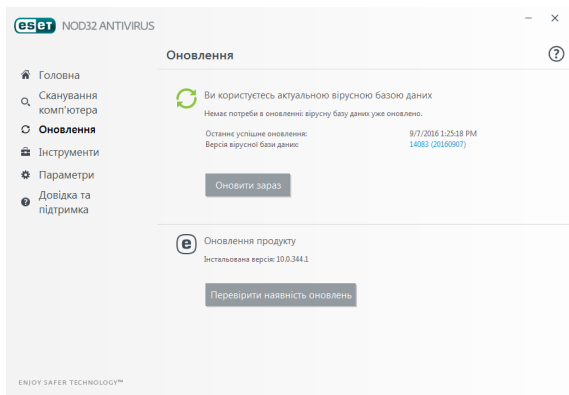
ESET NOD32 ANTIVIRUS

– ×

Оновлення

?

Головна
Сканування комп'ютера
Оновлення
Інструменти
Параметри
Довідка та підтримка

Ви користуєтесь актуальною вірусною базою даних

Немає потреби в оновленні: вірусну базу даних уже оновлено.

Останнє успішне оновлення: 9/7/2016 1:25:18 PM
Версія вірусної бази даних: 14083 (20160907)

Оновити зараз

Оновлення продукту

Інстальована версія: 10.0.344.1

Перевірити наявність оновлень

ENJOY SAFER TECHNOLOGY™